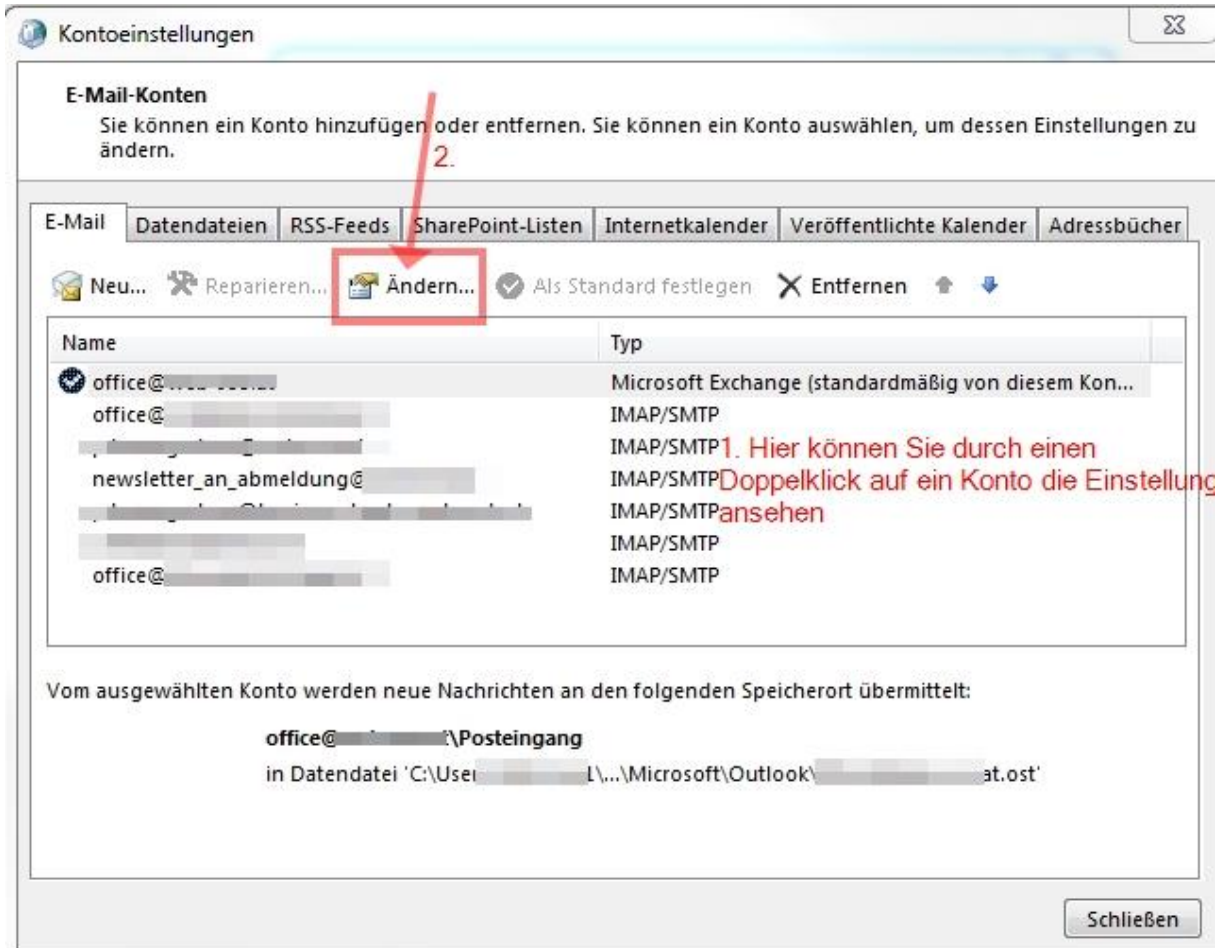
Kontoeinstellungen

E-Mail-Konten
Sie können ein Konto hinzufügen oder entfernen. Sie können ein Konto auswählen, um dessen Einstellungen zu ändern.

2.

E-Mail | Datendateien | RSS-Feeds | SharePoint-Listen | Internetkalender | Veröffentlichte Kalender | Adressbücher

Neu... Reparieren... Ändern... Als Standard festlegen Entfernen

| Name | Typ |
|---|---|
| office@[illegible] | Microsoft Exchange (standardmäßig von diesem Kon... |
| office@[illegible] | IMAP/SMTP |
| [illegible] | IMAP/SMTP |
| newsletter_an_abmeldung@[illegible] | IMAP/SMTP |
| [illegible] | IMAP/SMTP |
| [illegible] | IMAP/SMTP |
| office@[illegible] | IMAP/SMTP |

1. Hier können Sie durch einen Doppelklick auf ein Konto die Einstellung ansehen

Vom ausgewählten Konto werden neue Nachrichten an den folgenden Speicherort übermittelt:

office@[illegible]\Posteingang
in Datendatei 'C:\User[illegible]\...\Microsoft\Outlook\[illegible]at.ost'

Schließen